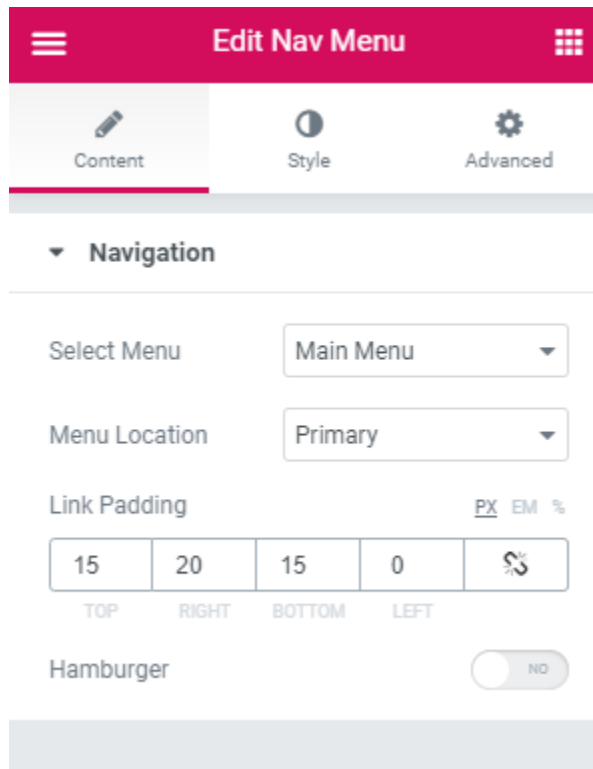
Edit Nav Menu

Content
Style
Advanced

Navigation

Select Menu
Main Menu

Menu Location
Primary

Link Padding
PX EM %

| 15 | 20 | 15 | 0 |
|---|---|---|---|
| TOP | RIGHT | BOTTOM | LEFT |

Hamburger
NO